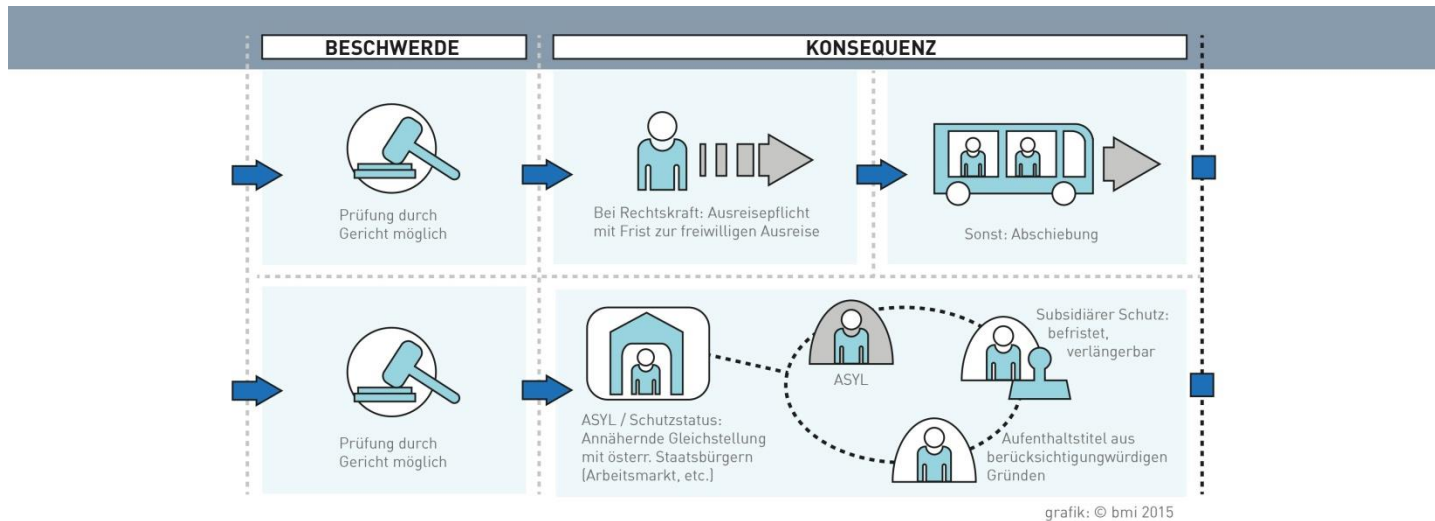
BESCHWERDE

KONSEQUENZ

Prüfung durch Gericht möglich

Bei Rechtskraft: Ausreisepflicht mit Frist zur freiwilligen Ausreise

Sonst: Abschiebung

Prüfung durch Gericht möglich

ASYL / Schutzstatus: Annähernde Gleichstellung mit österr. Staatsbürgern (Arbeitsmarkt, etc.)

ASYL

Subsidiärer Schutz: befristet, verlängerbar

Aufenthaltstitel aus berücksichtigungwürdigen Gründen

grafik: © bmi 2015